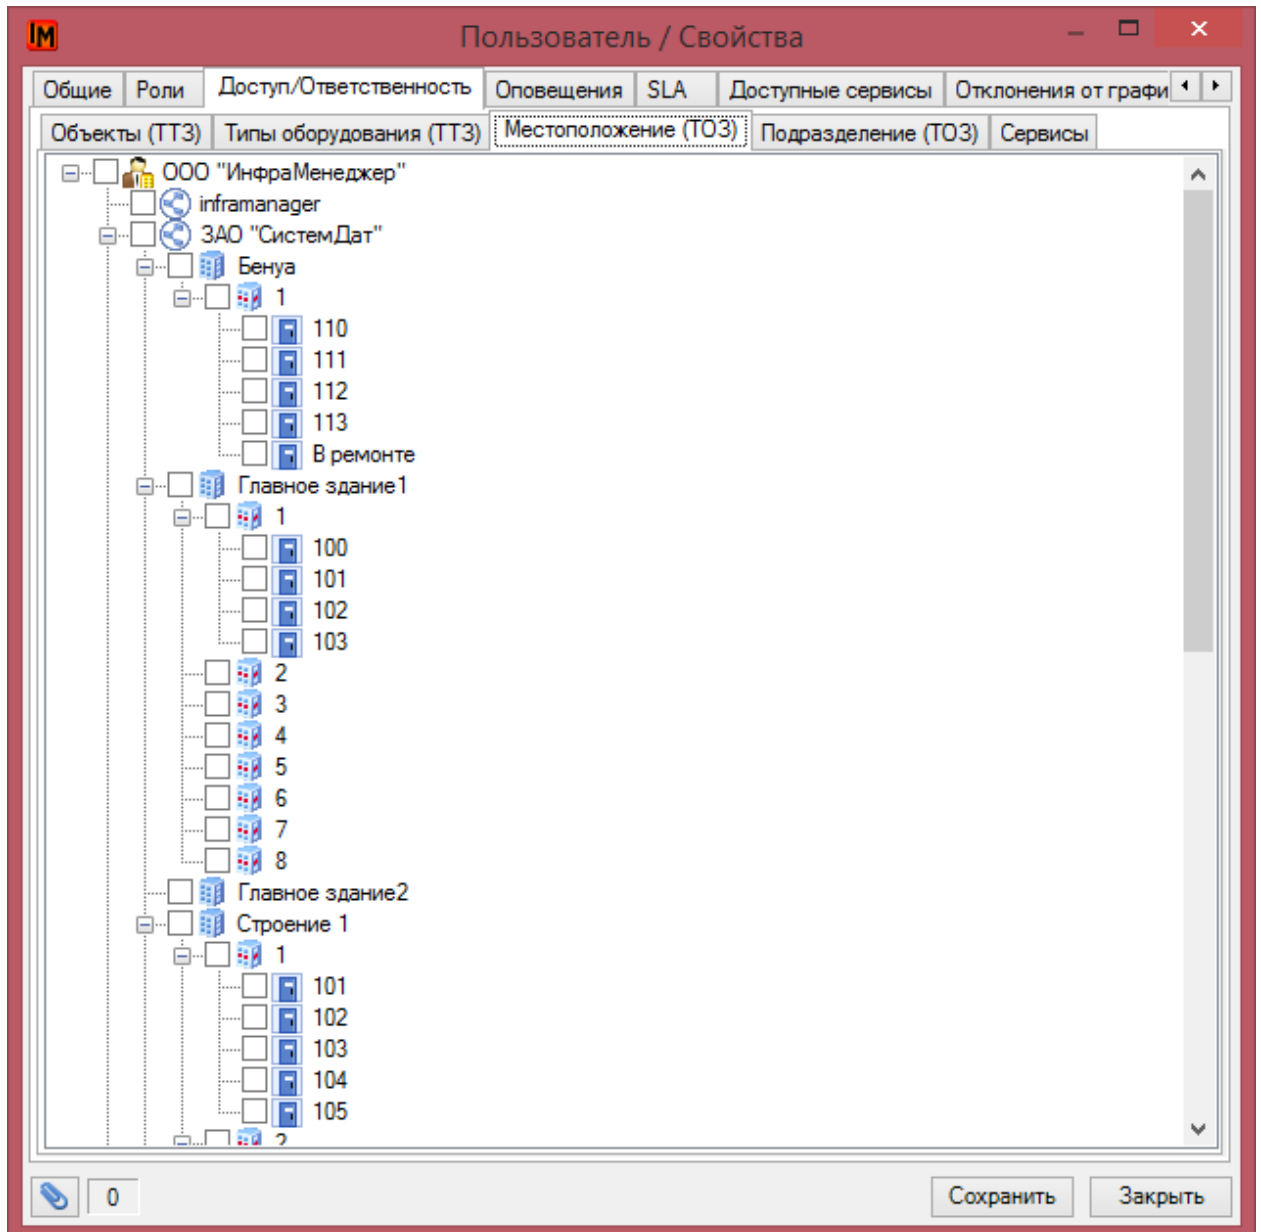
IM Пользователь / Свойства

Общие | Роли | Доступ/Ответственность | Оповещения | SLA | Доступные сервисы | Отклонения от графи

Объекты (ТТЗ) | Типы оборудования (ТТЗ) | Местоположение (ТОЗ) | Подразделение (ТОЗ) | Сервисы

ООО "ИнфраМенеджер"
inframanager
ЗАО "СистемДат"
Бенуя
1
110
111
112
113
В ремонте
Главное здание1
1
100
101
102
103
2
3
4
5
6
7
8
Главное здание2
Строение 1
1
101
102
103
104
105
2

0

Сохранить | Закрыть